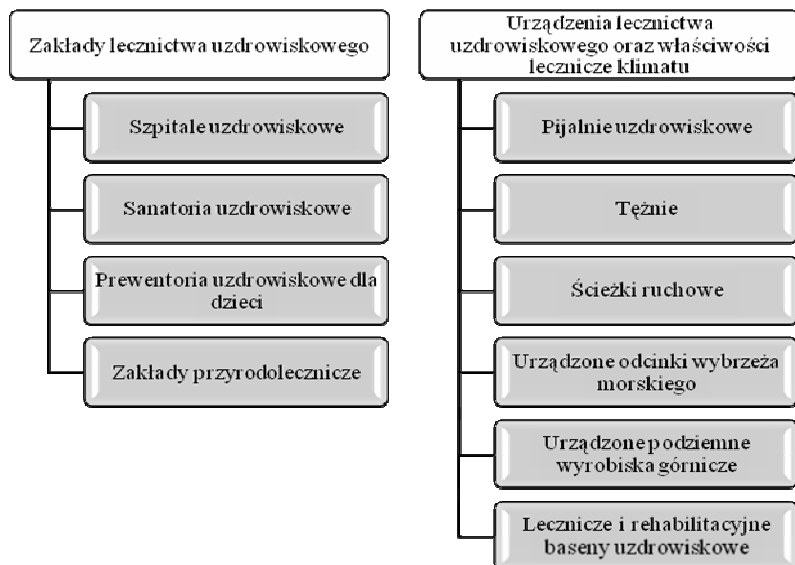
Zakłady lecznictwa uzdrowiskowego

Szpitale uzdrowiskowe

Sanatoria uzdrowiskowe

Prewentoria uzdrowiskowe dla dzieci

Zakłady przyrodolecznicze

Urządzenia lecznictwa uzdrowiskowego oraz właściwości lecznicze klimatu

Pijalnie uzdrowiskowe

Tężnie

Ścieżki ruchowe

Urządzone odcinki wybrzeża morskiego

Urządzone podziemne wyrobiska górnicze

Lecznicze i rehabilitacyjne baseny uzdrowiskowe